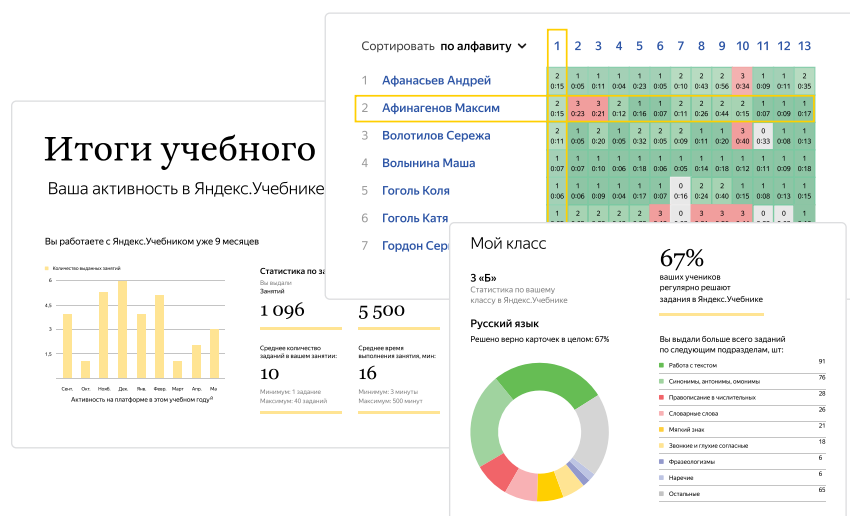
Итоги учебного

Ваша активность в Яндекс.Учебнике

Вы работаете с Яндекс.Учебником уже 9 месяцев

Количество выданных занятий

6
4,5
3
1,5
0

Сент. Окт. Нояб. Дек. Янв. Февр. Март Апр. Ма

Активность на платформе в этом учебном году

Статистика по за

Вы выдали
Занятий

1 096

5 500

Среднее количество заданий в вашем занятии:

10

Минимум: 1 задание
Максимум: 40 заданий

Среднее время выполнения занятия, мин:

16

Минимум: 3 минуты
Максимум: 500 минут

Сортировать по алфавиту

1 2 3 4 5 6 7 8 9 10 11 12 13

1 Афанасьев Андрей
2 Афинагенов Максим
3 Волотилов Сережа
4 Волынина Маша
5 Гоголь Коля
6 Гоголь Катя
7 Гордон Серг

| 2 0:15 | 1 0:05 | 1 0:11 | 1 0:04 | 1 0:23 | 1 0:05 | 1 0:10 | 2 0:43 | 2 0:56 | 3 0:34 | 1 0:09 | 1 0:11 | 2 0:35 |
| 2 0:15 | 3 0:23 | 3 0:21 | 2 0:12 | 1 0:16 | 1 0:07 | 1 0:21 | 2 0:26 | 2 0:44 | 1 0:15 | 1 0:07 | 1 0:09 | 1 0:17 |
| 2 0:11 | 1 0:05 | 1 0:20 | 1 0:05 | 2 0:32 | 1 0:05 | 2 0:09 | 1 0:11 | 1 0:22 | 3 0:40 | 0 0:33 | 1 0:08 | 1 0:13 |
| 1 0:07 | 1 0:07 | 1 0:10 | 1 0:06 | 1 0:18 | 1 0:06 | 1 0:05 | 1 0:16 | 1 0:14 | 1 0:12 | 1 0:11 | 1 0:09 | 1 0:12 |
| 1 0:06 | 1 0:06 | 1 0:09 | 1 0:04 | 1 0:17 | 1 0:07 | 0 0:16 | 2 0:24 | 2 0:48 | 1 0:15 | 1 0:08 | 1 0:13 | 1 0:16 |
| 1 | 1 | 1 | 1 | 1 | 3 | 1 | 3 | 3 | 2 | 1 | 1 | |

Мой класс

3 «Б»
Статистика по вашему классу в Яндекс.Учебнике

67%
ваших учеников регулярно решают задания в Яндекс.Учебнике

Русский язык
Решено верно карточек в целом: 67%

Вы выдали больше всего заданий по следующим подразделам, шт:

Работа с текстом 91
Синонимы, антонимы, омонимы 76
Правописание в числительных 28
Словарные слова 26
Мягкий знак 21
Звонкие и глухие согласные 18
Фразеологизмы 6
Наречие 6
Остальные 65